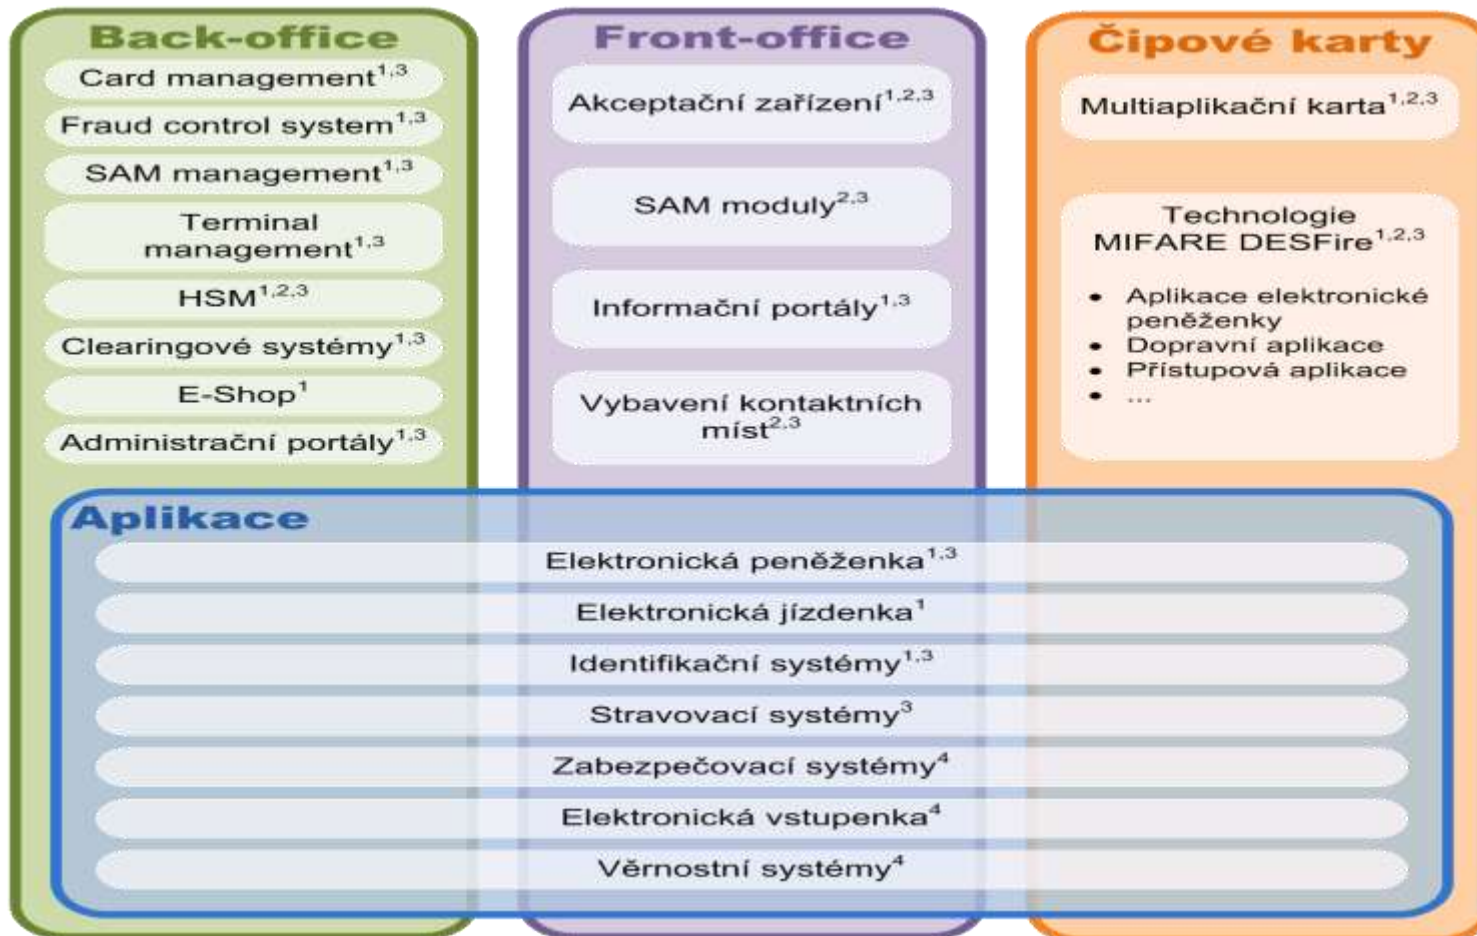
Back-office

Card management$^{1,3}$

Fraud control system$^{1,3}$

SAM management$^{1,3}$

Terminal management$^{1,3}$

HSM$^{1,2,3}$

Clearingové systémy$^{1,3}$

E-Shop$^{1}$

Administrační portály$^{1,3}$

Front-office

Akceptační zařízení$^{1,2,3}$

SAM moduly$^{2,3}$

Informační portály$^{1,3}$

Vybavení kontaktních míst$^{2,3}$

Čipové karty

Multiaplikační karta$^{1,2,3}$

Technologie MIFARE DESFire$^{1,2,3}$

- Aplikace elektronické peněženky
- Dopravní aplikace
- Přístupová aplikace
- ...

Aplikace

Elektronická peněženka$^{1,3}$

Elektronická jízdenka$^{1}$

Identifikační systémy$^{1,3}$

Stravovací systémy$^{3}$

Zabezpečovací systémy$^{4}$

Elektronická vstupenka$^{4}$

Věrnostní systémy$^{4}$